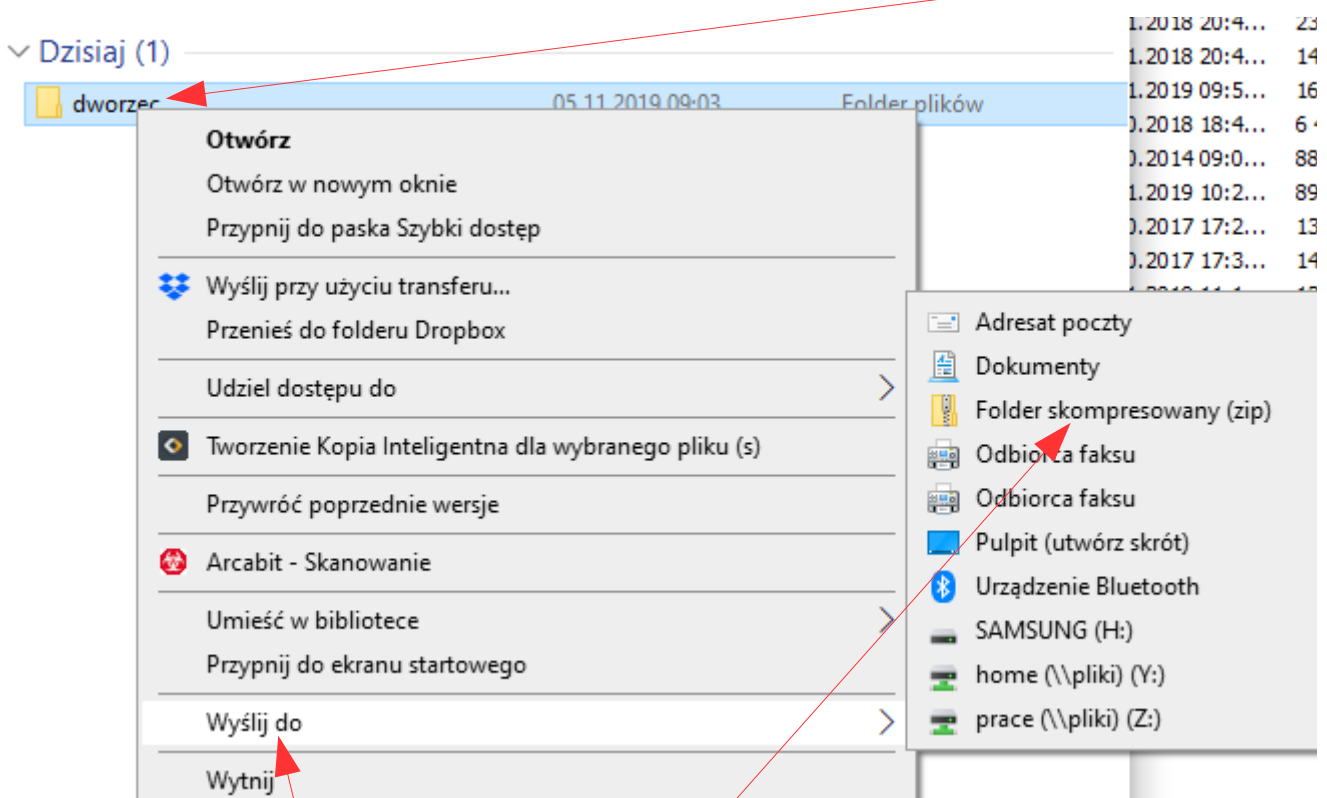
Dzisiaj (1)

dworzec 05.11.2019 09:03 Folder plików

.2018 20:4... 23
.2018 20:4... 14
.2019 09:5... 16
.2018 18:4... 6
.2014 09:0... 88
.2019 10:2... 89
.2017 17:2... 13
.2017 17:3... 14

Otwórz
Otwórz w nowym oknie
Przypnij do paska Szybki dostęp
Wyślij przy użyciu transferu...
Przenieś do folderu Dropbox
Udziel dostępu do
Tworzenie Kopia Inteligentna dla wybranego pliku (s)
Przywróć poprzednie wersje
Arcabit - Skanowanie
Umieść w bibliotece
Przypnij do ekranu startowego
Wyślij do
Wytnij

Adresat poczty
Dokumenty
Folder skompresowany (zip)
Odbiorca faksu
Odbiorca faksu
Pulpit (utwórz skrót)
Urządzenie Bluetooth
SAMSUNG (H:)
home (\\pliki) (Y:)
prace (\\pliki) (Z:)